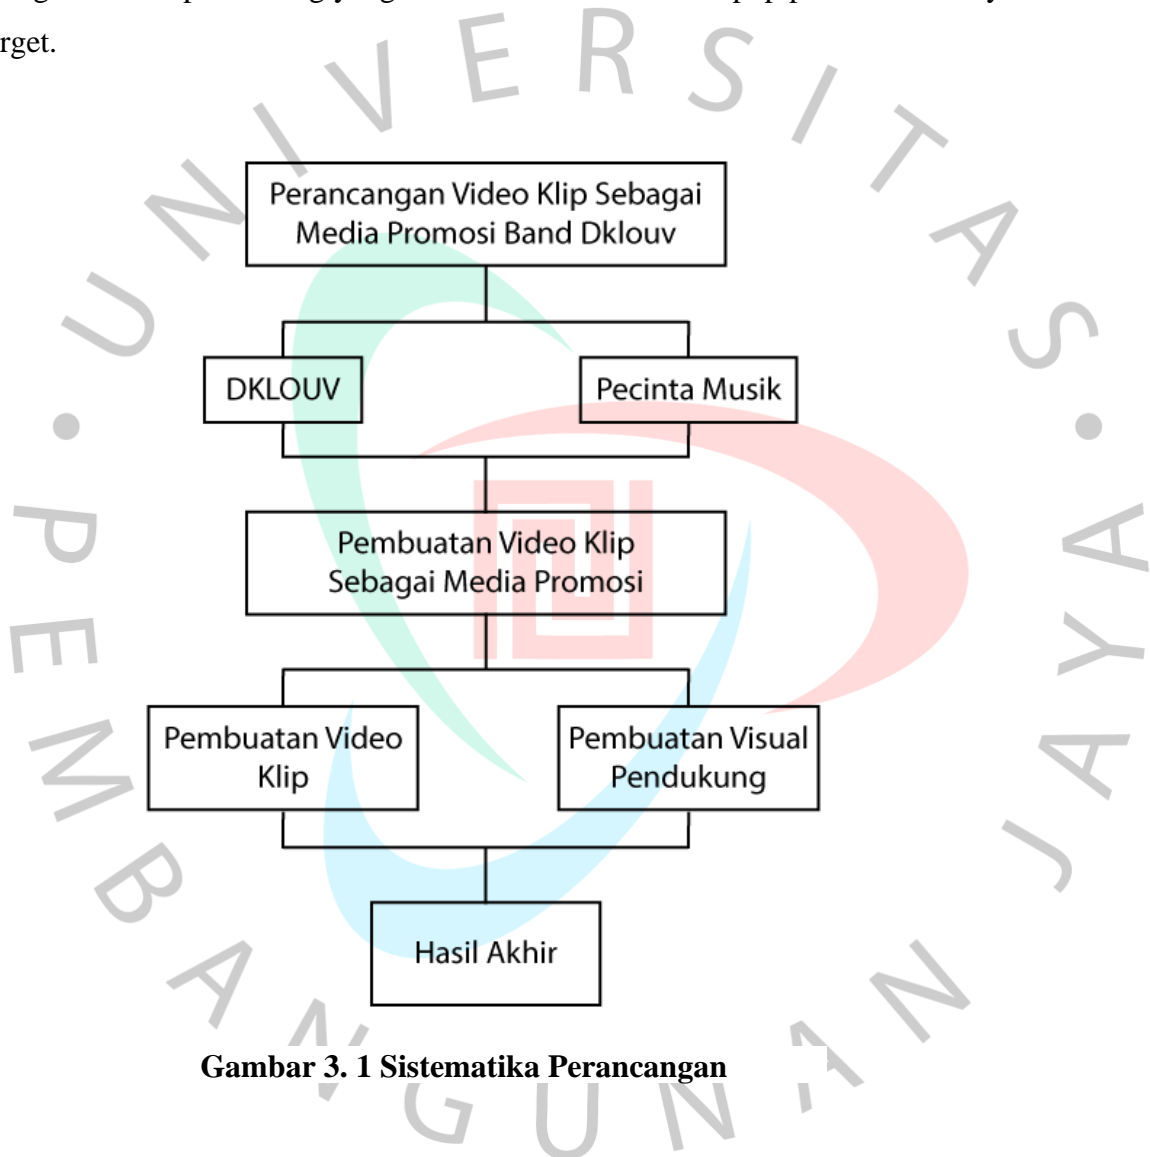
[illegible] rget.

UNIVERSITAS PEMBANGUNAN JAYA

Perancangan Video Klip Sebagai Media Promosi Band Dklouv

DKLOUV

Pecinta Musik

Pembuatan Video Klip Sebagai Media Promosi

Pembuatan Video Klip

Pembuatan Visual Pendukung

Hasil Akhir

Gambar 3. 1 Sistematika Perancangan